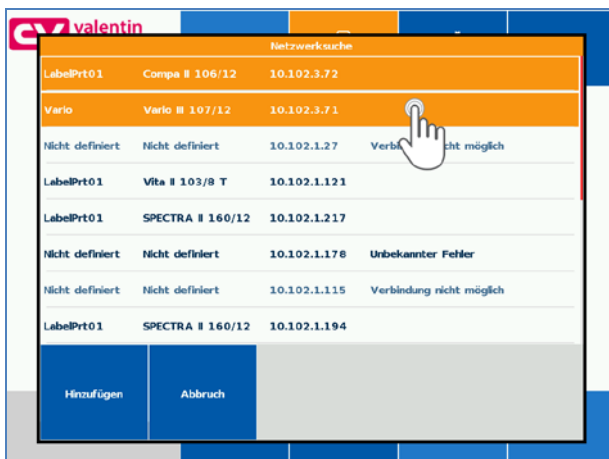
valentin

Netzwerksuche

| | | | |
|---|---|---|---|
| LabelPrt01 | Compa II 106/12 | 10.102.3.72 | |
| Vario | Vario III 107/12 | 10.102.3.71 | |
| Nicht definiert | Nicht definiert | 10.102.1.27 | Verbi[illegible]cht möglich |
| LabelPrt01 | Vita II 103/8 T | 10.102.1.121 | |
| LabelPrt01 | SPECTRA II 160/12 | 10.102.1.217 | |
| Nicht definiert | Nicht definiert | 10.102.1.178 | Unbekannter Fehler |
| Nicht definiert | Nicht definiert | 10.102.1.115 | Verbindung nicht möglich |
| LabelPrt01 | SPECTRA II 160/12 | 10.102.1.194 | |

Hinzufügen

Abbruch